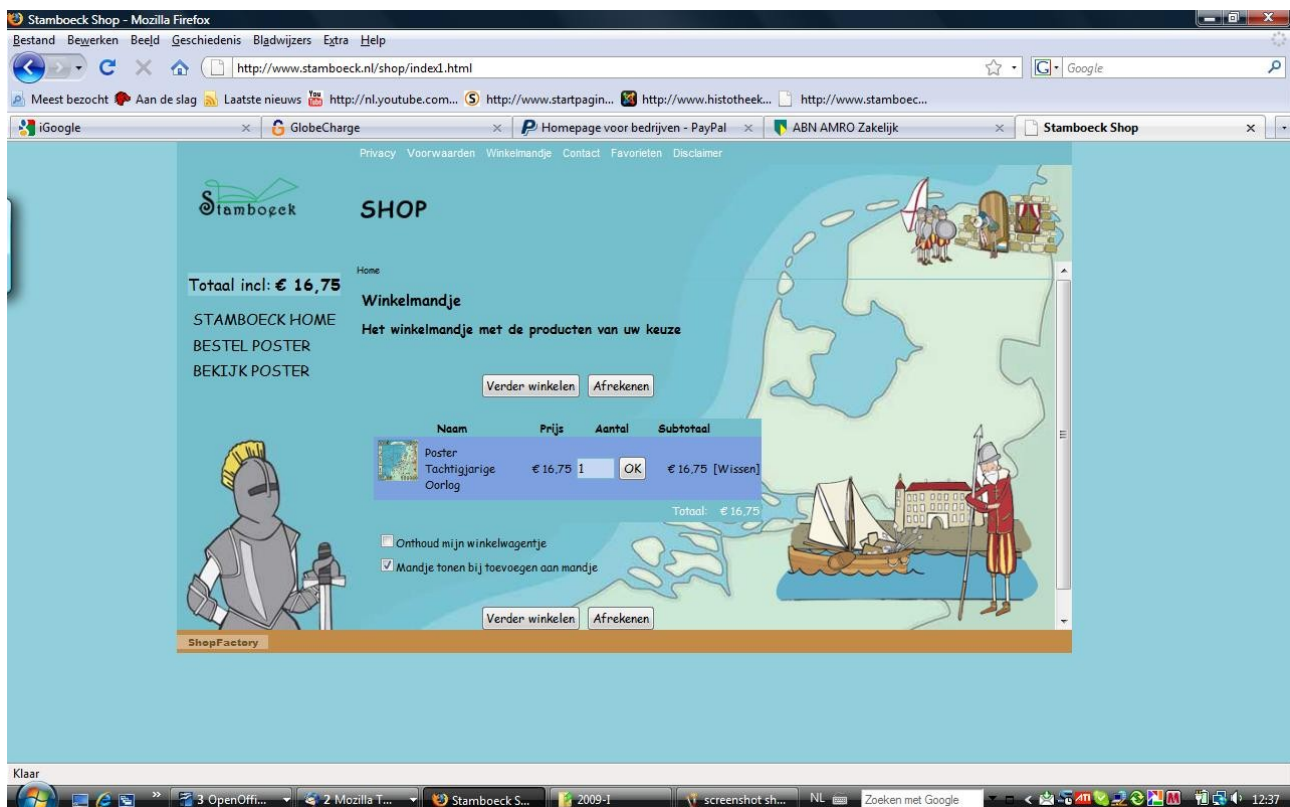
Stamboeck Shop - Mozilla Firefox

Bestand Bewerken Beeld Geschiedenis Bladwijzers Extra Help

http://www.stamboeck.nl/shop/index1.html

Google

Meest bezocht Aan de slag Laatste nieuws http://nl.youtube.com... http://www.startpagin... http://www.histotheek... http://www.stamboec...

iGoogle | GlobeCharge | Homepage voor bedrijven - PayPal | ABN AMRO Zakelijk | Stamboeck Shop

Privacy Voorwaarden Winkelmandje Contact Favorieten Disclaimer

Stamboeck

SHOP

Home

Totaal incl: € 16,75

STAMBOECK HOME
BESTEL POSTER
BEKIJK POSTER

Winkelmandje

Het winkelmandje met de producten van uw keuze

Verder winkelen Afrekenen

| Naam | Prijs | Aantal | Subtotaal |
|---|---|---|---|
| Poster Tachtigjarige Oorlog | € 16,75 | 1 OK | € 16,75 [Wissen] |

Totaal: € 16,75

Onthoud mijn winkelwagentje

Mandje tonen bij toevoegen aan mandje

Verder winkelen Afrekenen

ShopFactory

Klaar

3 OpenOffi... 2 Mozilla T... Stamboeck S... 2009-I screenshot sh... NL Zoeken met Google 12:37